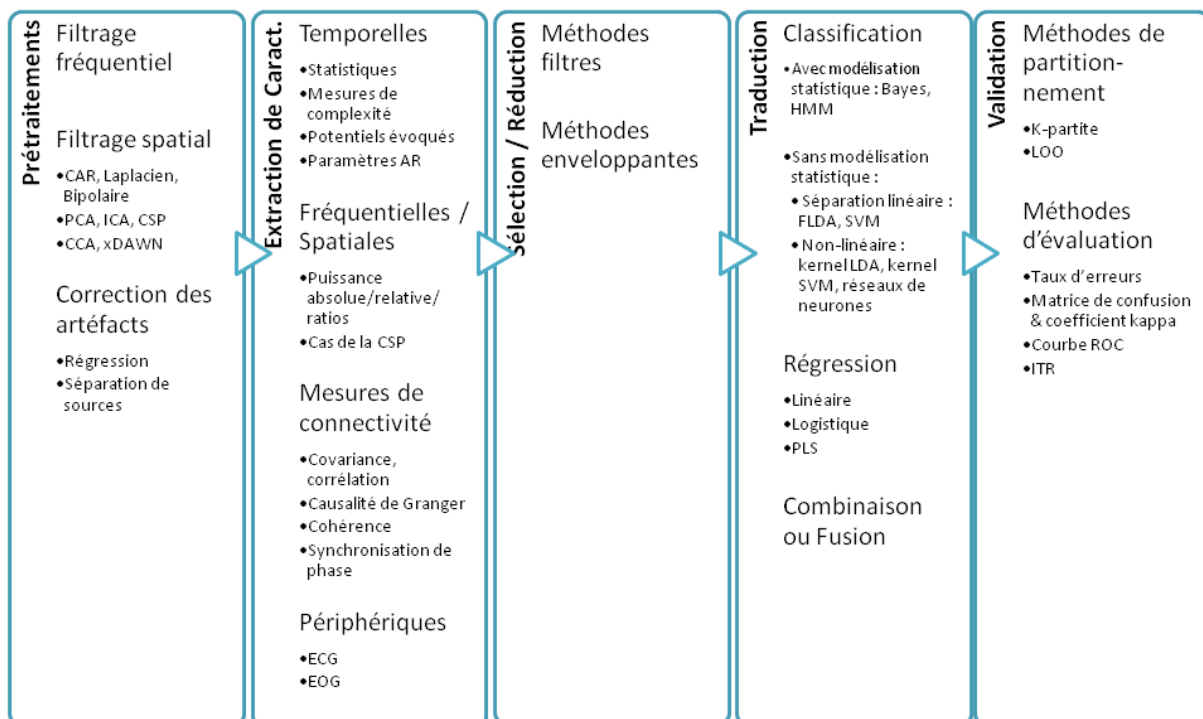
Prétraitements

Filtrage fréquentiel

Filtrage spatial

•CAR, Laplacien, Bipolaire
•PCA, ICA, CSP
•CCA, xDAWN

Correction des artéfacts

•Régression
•Séparation de sources

Extraction de Caract.

Temporelles

•Statistiques
•Mesures de complexité
•Potentiels évoqués
•Paramètres AR

Fréquentielles / Spatiales

•Puissance absolue/relative/ ratios
•Cas de la CSP

Mesures de connectivité

•Covariance, corrélation
•Causalité de Granger
•Cohérence
•Synchronisation de phase

Périphériques

•ECG
•EOG

Sélection / Réduction

Méthodes filtres

Méthodes enveloppantes

Traduction

Classification

•Avec modélisation statistique : Bayes, HMM

•Sans modélisation statistique :
•Séparation linéaire : FLDA, SVM
•Non-linéaire : kernel LDA, kernel SVM, réseaux de neurones

Régression

•Linéaire
•Logistique
•PLS

Combinaison ou Fusion

Validation

Méthodes de partitionnement

•K-partite
•LOO

Méthodes d'évaluation

•Taux d'erreurs
•Matrice de confusion & coefficient kappa
•Courbe ROC
•ITR